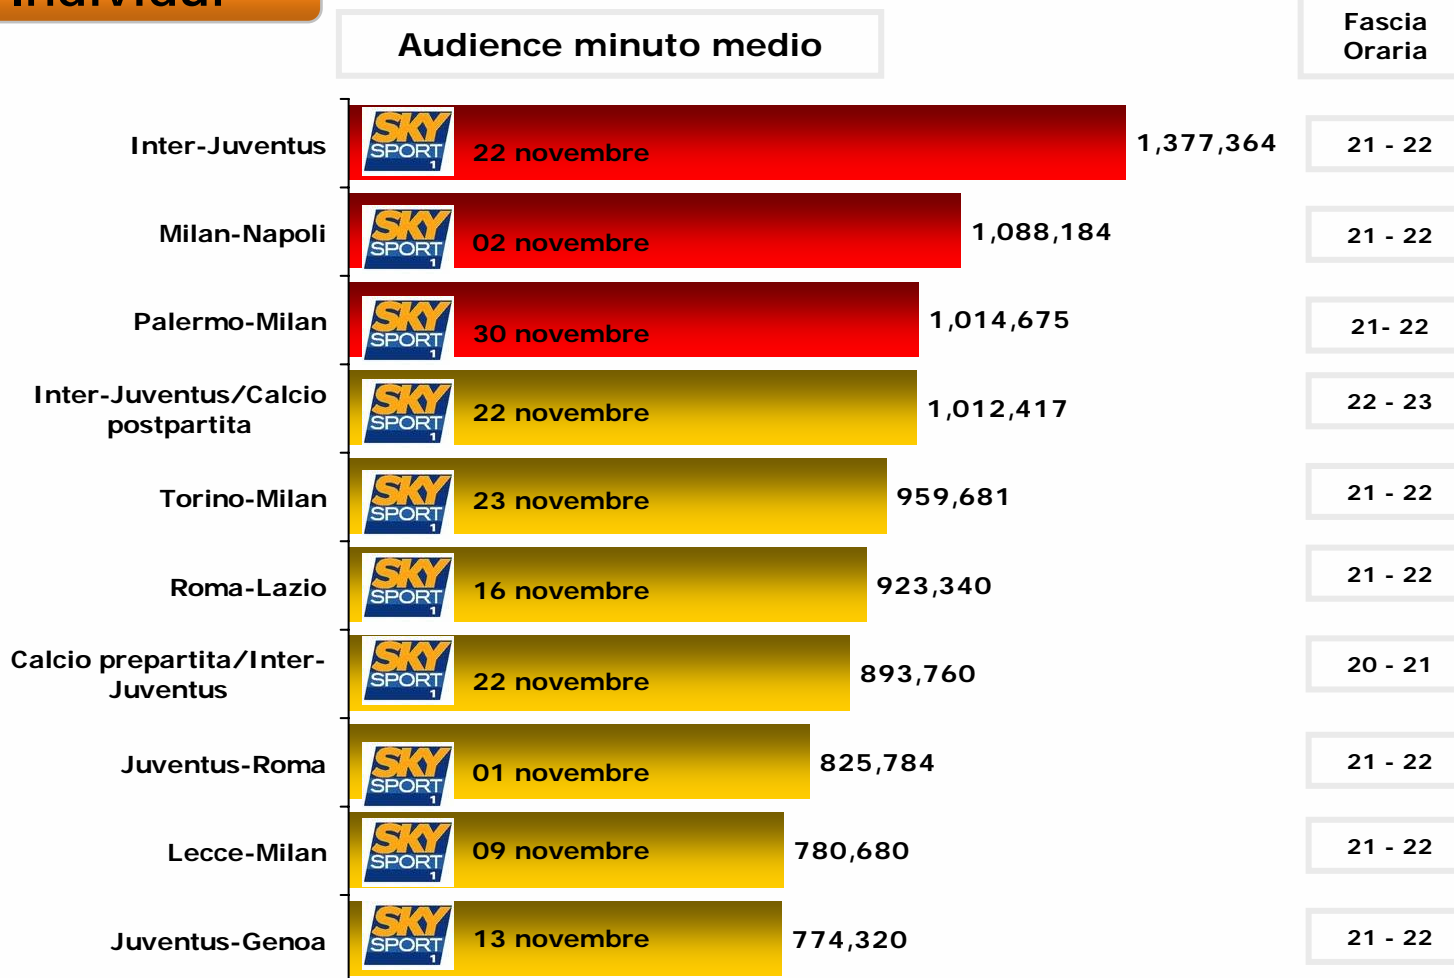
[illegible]

Audience minuto medio

Fascia Oraria

Inter-Juventus
SKY SPORT 1
22 novembre
1,377,364
21 - 22

Milan-Napoli
SKY SPORT 1
02 novembre
1,088,184
21 - 22

Palermo-Milan
SKY SPORT 1
30 novembre
1,014,675
21- 22

Inter-Juventus/Calcio postpartita
SKY SPORT 1
22 novembre
1,012,417
22 - 23

Torino-Milan
SKY SPORT 1
23 novembre
959,681
21 - 22

Roma-Lazio
SKY SPORT 1
16 novembre
923,340
21 - 22

Calcio prepartita/Inter-Juventus
SKY SPORT 1
22 novembre
893,760
20 - 21

Juventus-Roma
SKY SPORT 1
01 novembre
825,784
21 - 22

Lecce-Milan
SKY SPORT 1
09 novembre
780,680
21 - 22

Juventus-Genoa
SKY SPORT 1
13 novembre
774,320
21 - 22